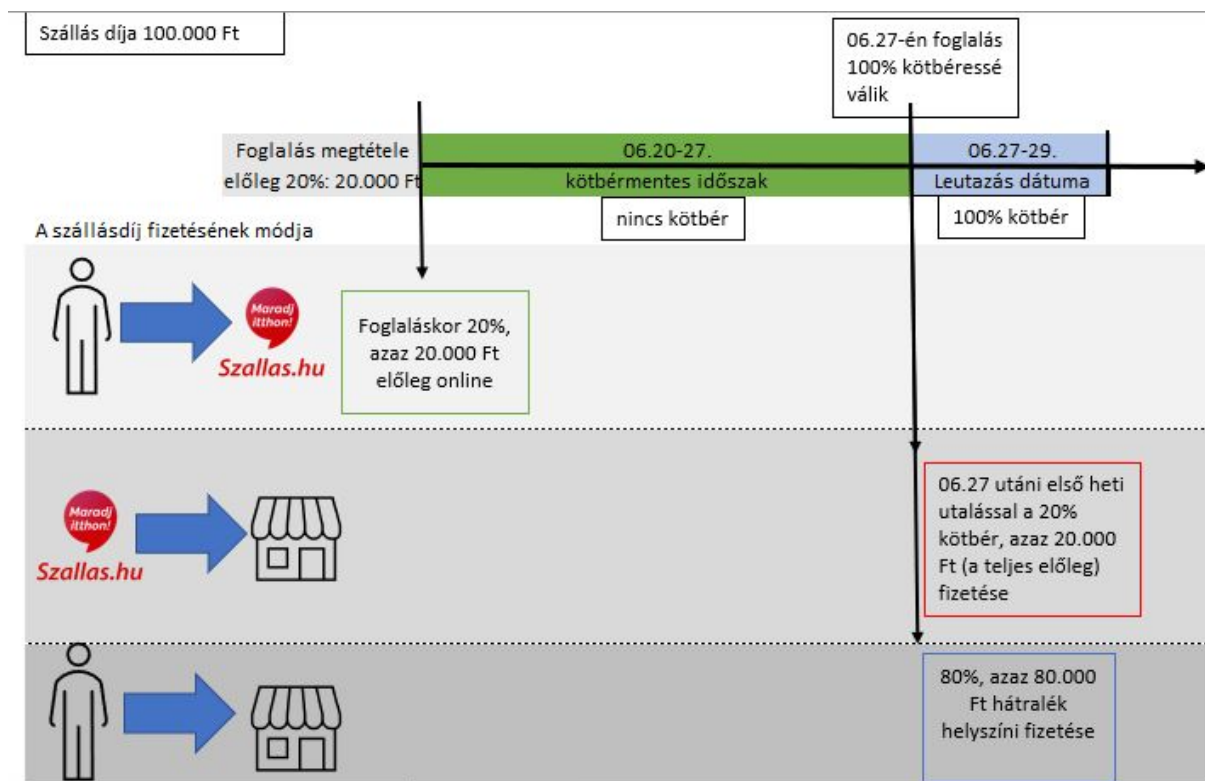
Szállás díja 100.000 Ft

06.27-én foglalás 100% kötbéressé válik

Foglalás megtétele előleg 20%: 20.000 Ft

06.20-27.
kötbérmentes időszak

06.27-29.
Leutazás dátuma

nincs kötbér

100% kötbér

A szállásdíj fizetésének módja

Maradj itthon!
Szallas.hu

Foglaláskor 20%, azaz 20.000 Ft előleg online

Maradj itthon!
Szallas.hu

06.27 utáni első heti utalással a 20% kötbér, azaz 20.000 Ft (a teljes előleg) fizetése

80%, azaz 80.000 Ft hátralék helyszíni fizetése